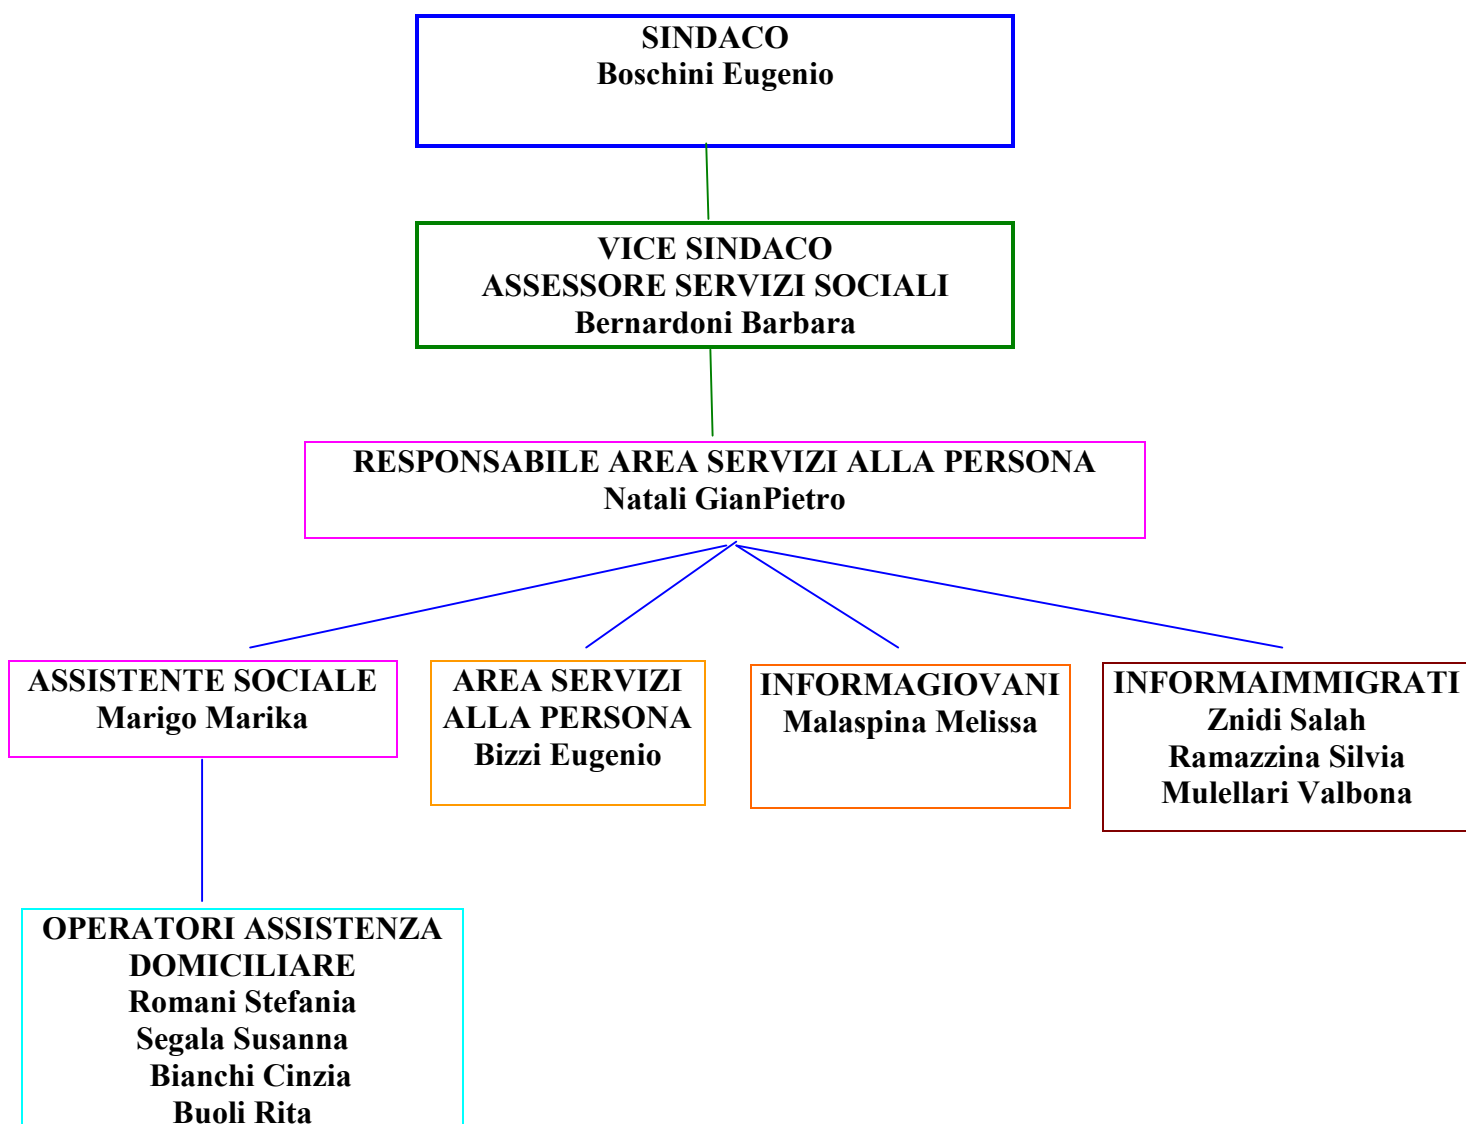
SINDACO
Boschini Eugenio

VICE SINDACO
ASSESSORE SERVIZI SOCIALI
Bernardoni Barbara

RESPONSABILE AREA SERVIZI ALLA PERSONA
Natali GianPietro

ASSISTENTE SOCIALE
Marigo Marika

AREA SERVIZI
ALLA PERSONA
Bizzi Eugenio

INFORMAGIOVANI
Malaspina Melissa

INFORMAIMMIGRATI
Znidi Salah
Ramazzina Silvia
Mulellari Valbona

OPERATORI ASSISTENZA
DOMICILIARE
Romani Stefania
Segala Susanna
Bianchi Cinzia
Buoli Rita